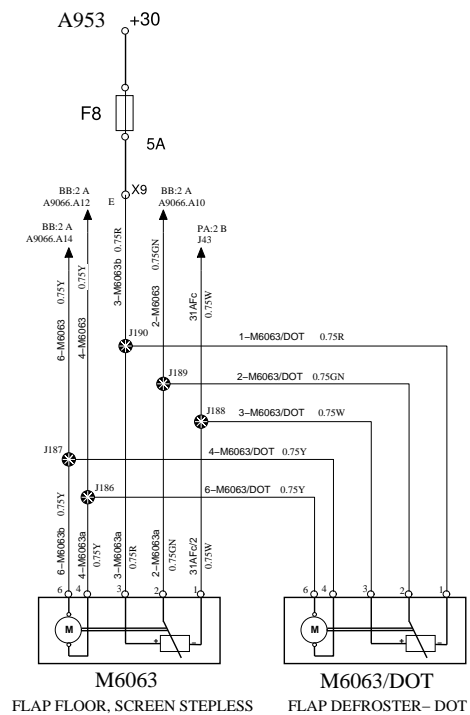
A953 +30

F8

5A

X9

E

BB:2 A
A9066.A12

BB:2 A
A9066.A10

BB:2 A
A9066.A14

PA:2 B
J43

0.75Y

4–M6063

3–M6063b 0.75R

2–M6063 0.75GN

31AFc 0.75W

0.75Y

6–M6063

J190

1–M6063/DOT 0.75R

J189

2–M6063/DOT 0.75GN

J188

3–M6063/DOT 0.75W

J187

4–M6063/DOT 0.75Y

J186

6–M6063/DOT 0.75Y

0.75Y

6–M6063b

4–M6063a 0.75Y

3–M6063a 0.75R

2–M6063a 0.75GN

31AFc/2 0.75W

6 4 3 2 1

M

6 4 3 2 1

M

M6063
FLAP FLOOR, SCREEN STEPLESS

M6063/DOT
FLAP DEFROSTER– DOT